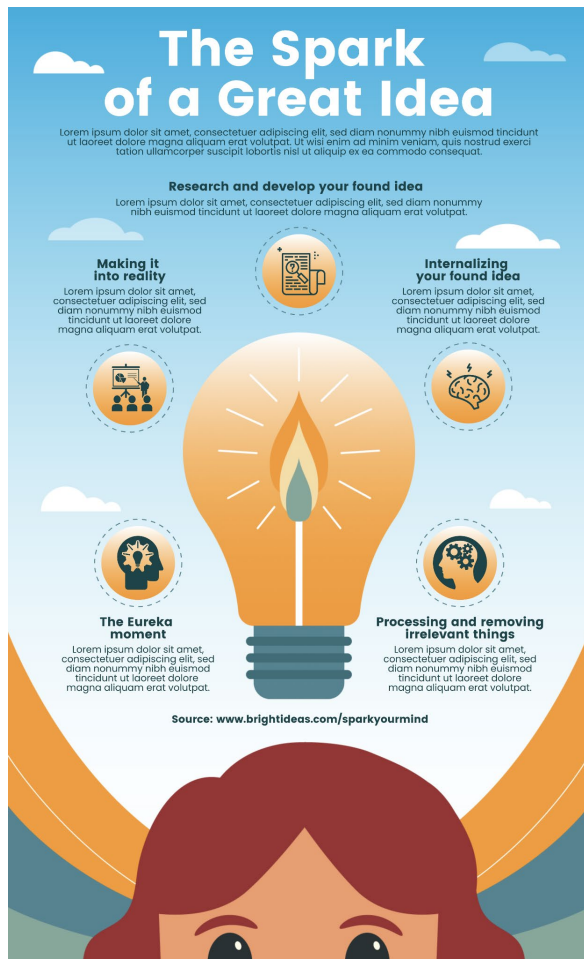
The Spark of a Great Idea

Lorem ipsum dolor sit amet, consectetuer adipiscing elit, sed diam nonummy nibh euismod tincidunt ut laoreet dolore magna aliquam erat volutpat. Ut wisi enim ad minim veniam, quis nostrud exerci tation ullamcorper suscipit lobortis nisl ut aliquip ex ea commodo consequat.

Research and develop your found idea

Lorem ipsum dolor sit amet, consectetuer adipiscing elit, sed diam nonummy nibh euismod tincidunt ut laoreet dolore magna aliquam erat volutpat.

Making it into reality

Lorem ipsum dolor sit amet, consectetuer adipiscing elit, sed diam nonummy nibh euismod tincidunt ut laoreet dolore magna aliquam erat volutpat.

Internalizing your found idea

Lorem ipsum dolor sit amet, consectetuer adipiscing elit, sed diam nonummy nibh euismod tincidunt ut laoreet dolore magna aliquam erat volutpat.

The Eureka moment

Lorem ipsum dolor sit amet, consectetuer adipiscing elit, sed diam nonummy nibh euismod tincidunt ut laoreet dolore magna aliquam erat volutpat.

Processing and removing irrelevant things

Lorem ipsum dolor sit amet, consectetuer adipiscing elit, sed diam nonummy nibh euismod tincidunt ut laoreet dolore magna aliquam erat volutpat.

Source: www.brightideas.com/sparkyourmind